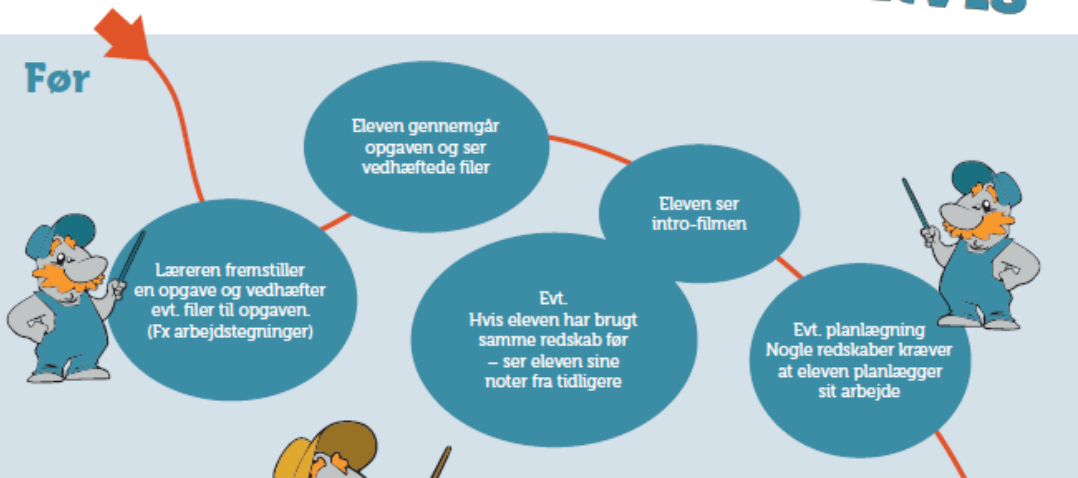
Før

Læreren fremstiller en opgave og vedhæfter evt. filer til opgaven. (Fx arbejdstegninger)

Eleven gennemgår opgaven og ser vedhæftede filer

Eleven ser intro-filmen

Evt. Hvis eleven har brugt samme redskab før – ser eleven sine noter fra tidligere

Evt. planlægning Nogle redskaber kræver at eleven planlægger sit arbejde